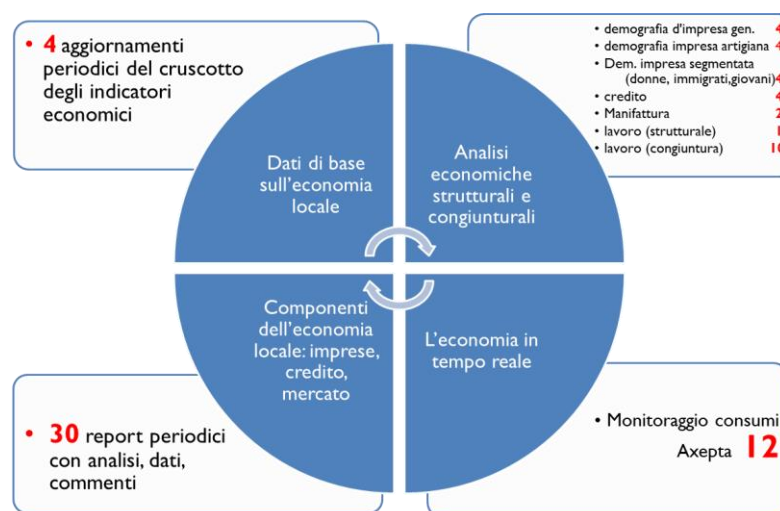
• 4 aggiornamenti periodici del cruscotto degli indicatori economici

• demografia d'impresa gen. 4
• demografia impresa artigiana 4
• Dem. impresa segmentata (donne, immigrati,giovani) 4
• credito 4
• Manifattura 2
• lavoro (strutturale) 1
• lavoro (congiuntura) 10

Dati di base sull'economia locale

Analisi economiche strutturali e congiunturali

Componenti dell'economia locale: imprese, credito, mercato

L'economia in tempo reale

• 30 report periodici con analisi, dati, commenti

• Monitoraggio consumi Axepta 12